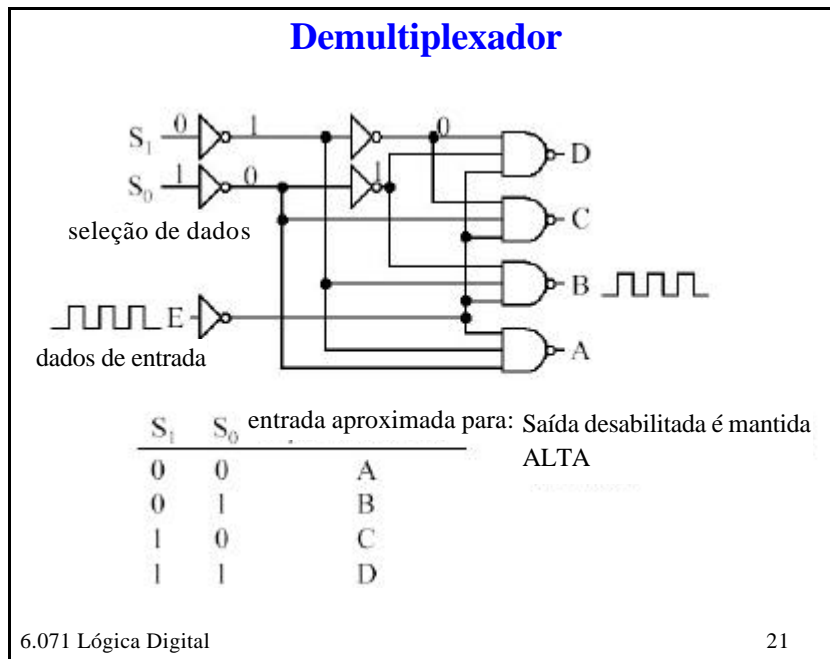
Demultiplexador

$S_1$ 0 1 0
$S_0$ 1 0 1
seleção de dados

D
C
B
A

E
dados de entrada

| $S_1$ | $S_0$ | entrada aproximada para: |
|---|---|---|
| 0 | 0 | A |
| 0 | 1 | B |
| 1 | 0 | C |
| 1 | 1 | D |

Saída desabilitada é mantida ALTA

6.071 Lógica Digital

21